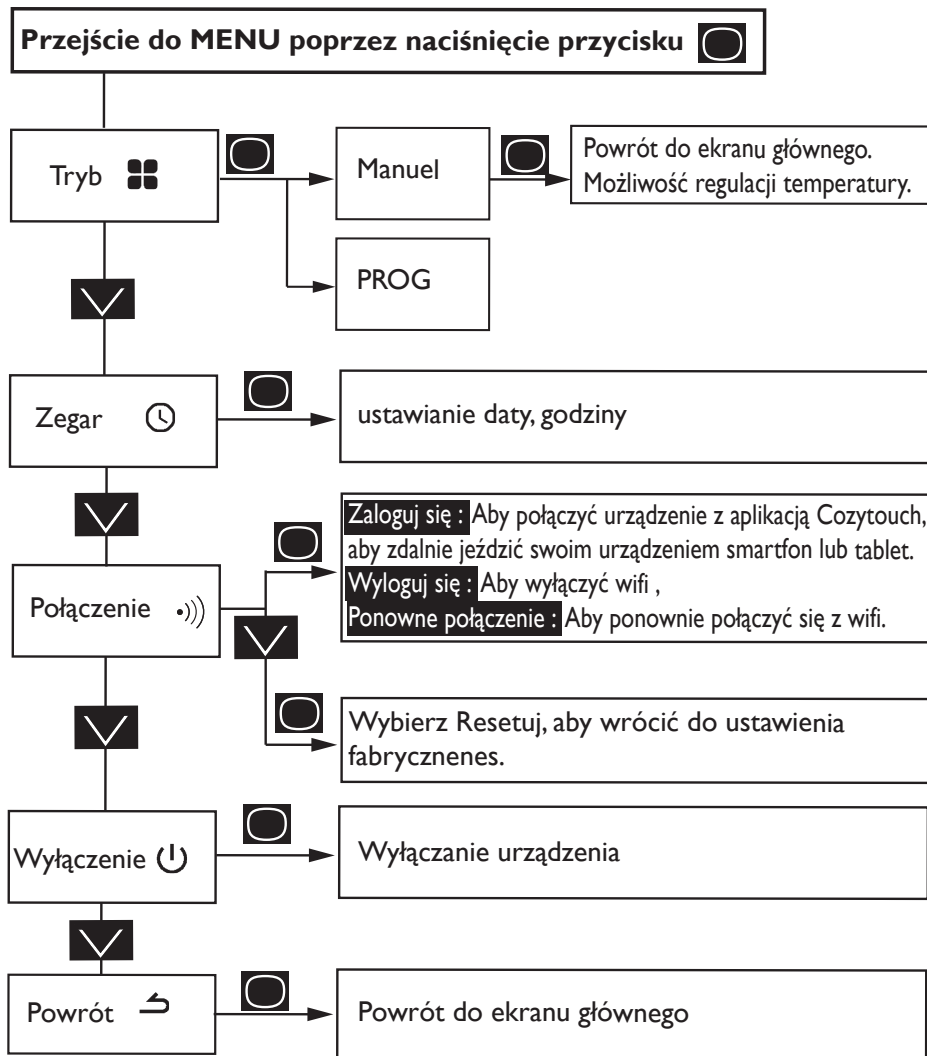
Przejście do MENU poprzez naciśnięcie przycisku

Tryb

Manuel

Powrót do ekranu głównego. Możliwość regulacji temperatury.

PROG

Zegar

ustawianie daty, godziny

Połączenie

Zaloguj się : Aby połączyć urządzenie z aplikacją Cozytouch, aby zdalnie jeździć swoim urządzeniem smartfon lub tablet.
Wyloguj się : Aby wyłączyć wifi ,
Ponowne połączenie : Aby ponownie połączyć się z wifi.

Wybierz Resetuj, aby wrócić do ustawienia fabrycznenes.

Wyłączenie

Wyłączanie urządzenia

Powrót

Powrót do ekranu głównego